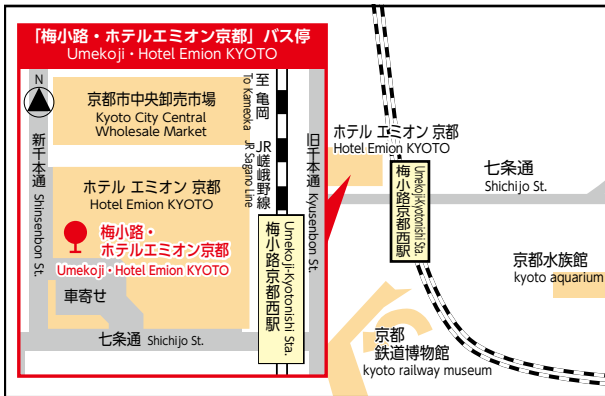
「梅小路・ホテルエミオン京都」バス停
Umekoji・Hotel Emion KYOTO

N

京都市中央卸売市場
Kyoto City Central Wholesale Market

至亀岡
To Kameoka

JR嵯峨野線
JR Sagano Line

新千本通
Shinsenbon St.

ホテル エミオン 京都
Hotel Emion KYOTO

梅小路・ホテルエミオン京都
Umekoji・Hotel Emion KYOTO

車寄せ

七条通 Shichijo St.

梅小路京都西駅
Umekoji-Kyotonishi Sta.

旧千本通
Kyusenbon St.

ホテル エミオン 京都
Hotel Emion KYOTO

梅小路京都西駅
Umekoji-Kyotonishi Sta.

七条通
Shichijo St.

京都水族館
kyoto aquarium

京都
鉄道博物館
kyoto railway museum